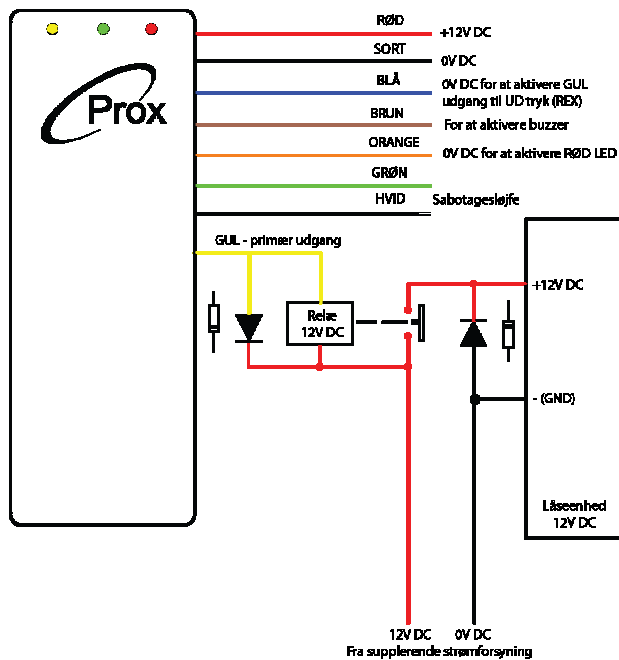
Prox

RØD
+12V DC
SORT
0V DC
BLÅ
0V DC for at aktivere GUL udgang til UD tryk (REX)
BRUN
For at aktivere buzzer
ORANGE
0V DC for at aktivere RØD LED
GRØN
HVID
Sabotagesløjfe

GUL - primær udgang

Relæ
12V DC

+12V DC
- (GND)

Låseenhed
12V DC

12V DC
0V DC
Fra supplerende strømforsyning